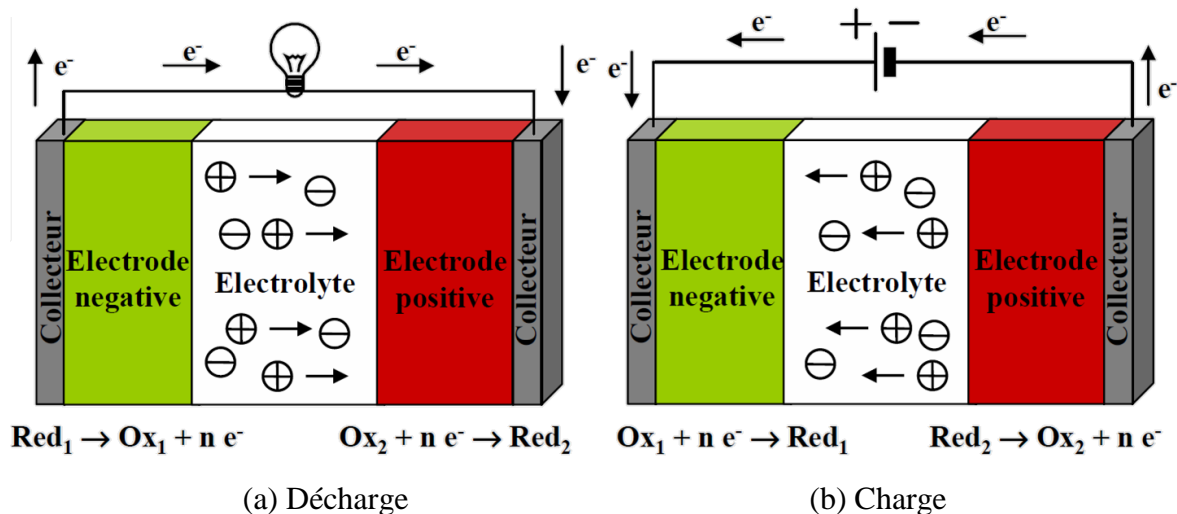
$e^-$ $e^-$ $e^-$ $e^-$

Collecteur

Electrode negative

Electrolyte

Electrode positive

Collecteur

$\oplus \rightarrow \ominus$

$\ominus \oplus \rightarrow$

$\oplus \rightarrow \ominus$

$\ominus \oplus \rightarrow$

$Red_1 \rightarrow Ox_1 + n\ e^-$

$Ox_2 + n\ e^- \rightarrow Red_2$

(a) Décharge

$e^-$ + − $e^-$

$e^-$ $e^-$

Collecteur

Electrode negative

Electrolyte

Electrode positive

Collecteur

$\leftarrow \oplus \ominus$

$\ominus \leftarrow \oplus$

$\leftarrow \oplus \ominus$

$\ominus \leftarrow \oplus$

$Ox_1 + n\ e^- \rightarrow Red_1$

$Red_2 \rightarrow Ox_2 + n\ e^-$

(b) Charge